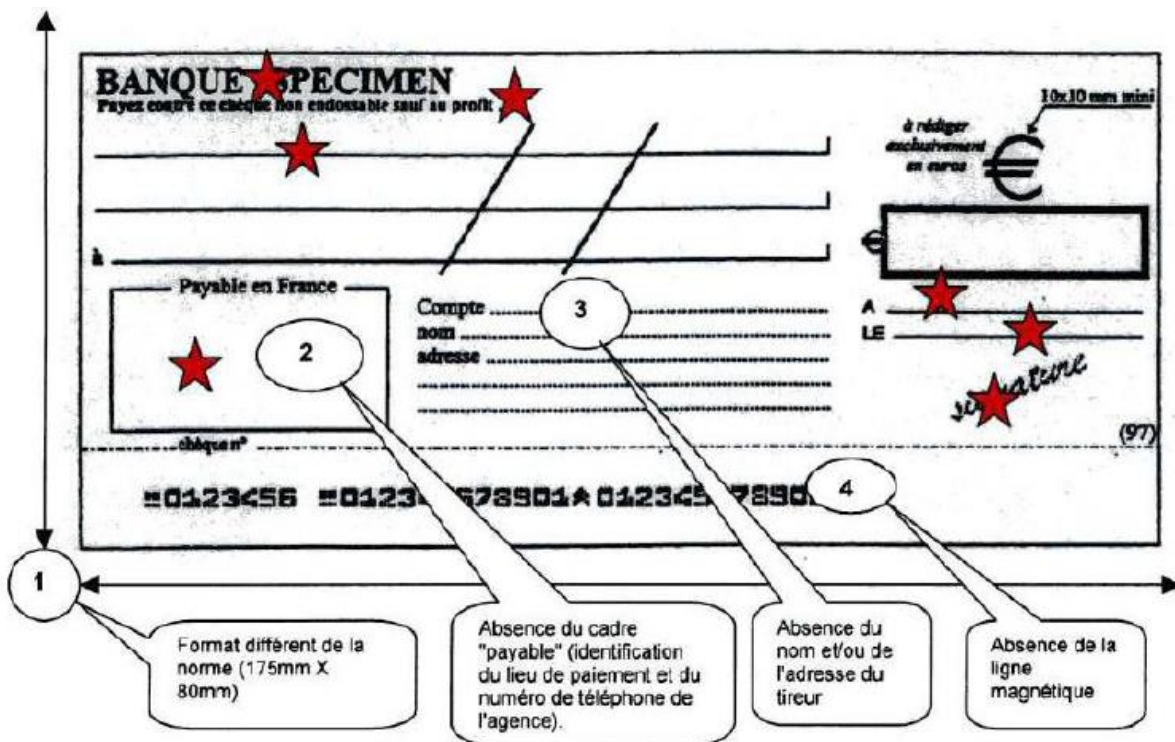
BANQUE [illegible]PECIMEN
Payez contre ce chèque non endossable sauf au profit

10x10 mm mini
à rédiger exclusivement en euros
€

€

à

Payable en France

Compte
nom
adresse

A
LE
signature

chèque n°

(97)

=0123456 =0123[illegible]678901⁂012345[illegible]7890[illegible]

1
2
3
4

Format différent de la norme (175mm X 80mm)

Absence du cadre "payable" (identification du lieu de paiement et du numéro de téléphone de l'agence).

Absence du nom et/ou de l'adresse du tireur

Absence de la ligne magnétique